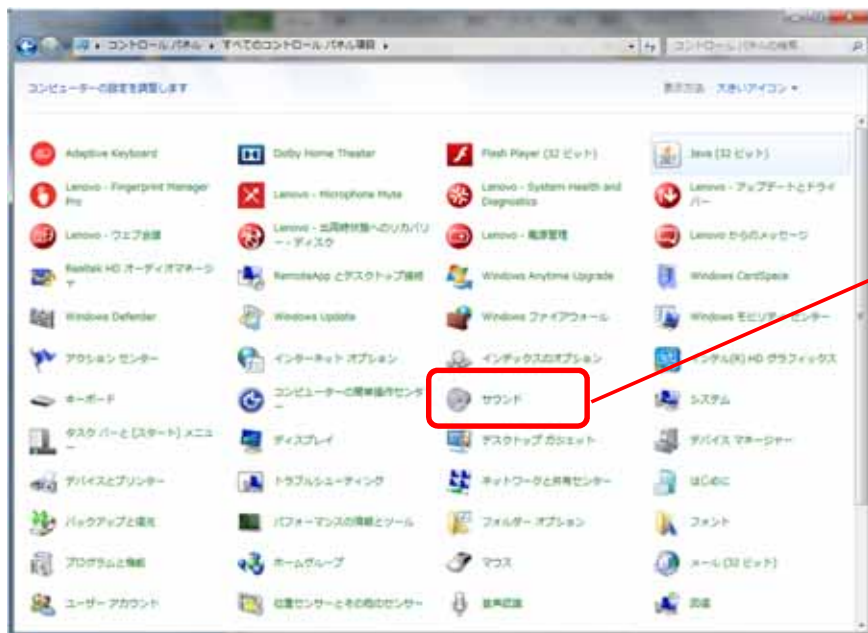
コントロール パネル ▸ すべてのコントロール パネル項目 ▸

コントロール パネルの検索

コンピューターの設定を調整します

表示方法: 大きいアイコン ▾

Adaptive Keyboard

Dolby Home Theater

Flash Player (32 ビット)

Java (32 ビット)

Lenovo - Fingerprint Manager Pro

Lenovo - Microphone Mute

Lenovo - System Health and Diagnostics

Lenovo - アップデートとドライバー

Lenovo - ウェブ会議

Lenovo - 出荷時状態へのリカバリー・ディスク

Lenovo - 電源管理

Lenovo からのメッセージ

Realtek HD オーディオマネージャ

RemoteApp とデスクトップ接続

Windows Anytime Upgrade

Windows CardSpace

Windows Defender

Windows Update

Windows ファイアウォール

Windows モビリティ センター

アクション センター

インターネット オプション

インデックスのオプション

インテル(R) HD グラフィックス

キーボード

コンピューターの簡単操作センター

サウンド

システム

タスク バーと [スタート] メニュー

ディスプレイ

デスクトップ ガジェット

デバイス マネージャー

デバイスとプリンター

トラブルシューティング

ネットワークと共有センター

はじめに

バックアップと復元

パフォーマンスの情報とツール

フォルダー オプション

フォント

プログラムと機能

ホームグループ

マウス

メール (32 ビット)

ユーザー アカウント

位置センサーとその他のセンサー

音声認識

回復